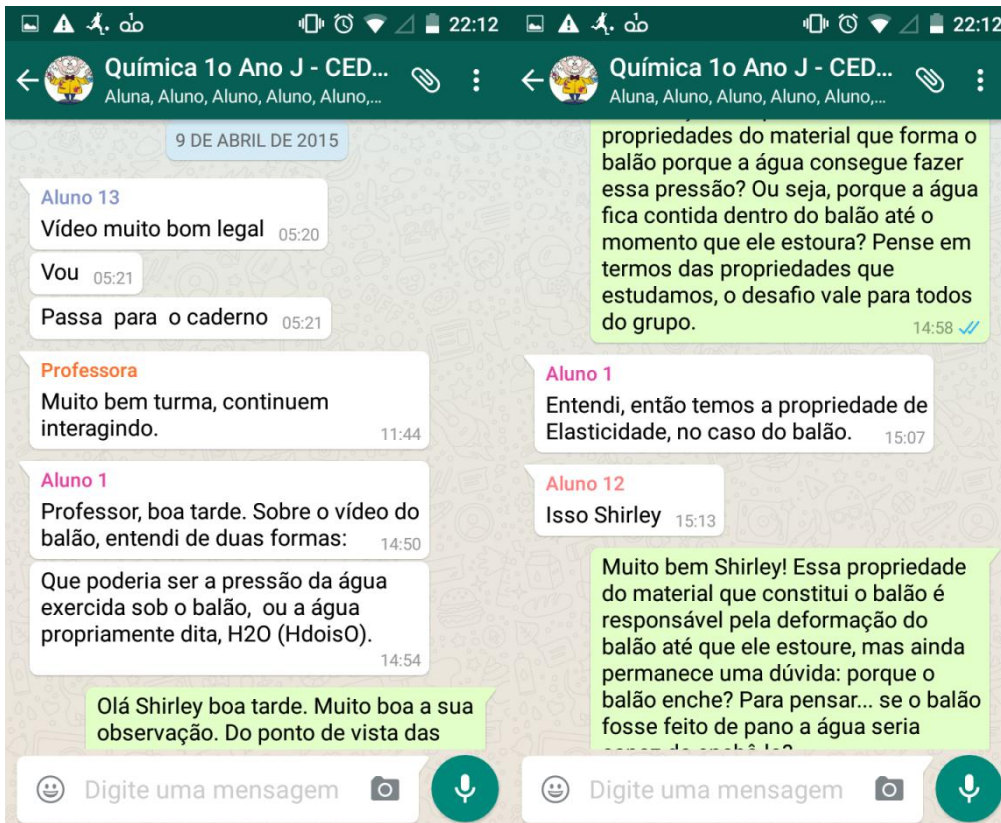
22:12

Química 1o Ano J - CED...
Aluna, Aluno, Aluno, Aluno, Aluno,...

9 DE ABRIL DE 2015

Aluno 13
Vídeo muito bom legal 05:20

Vou 05:21

Passa para o caderno 05:21

Professora
Muito bem turma, continuem interagindo. 11:44

Aluno 1
Professor, boa tarde. Sobre o vídeo do balão, entendi de duas formas: 14:50

Que poderia ser a pressão da água exercida sob o balão, ou a água propriamente dita, H2O (HdoisO). 14:54

Olá Shirley boa tarde. Muito boa a sua observação. Do ponto de vista das

22:12

Química 1o Ano J - CED...
Aluna, Aluno, Aluno, Aluno, Aluno,...

propriedades do material que forma o balão porque a água consegue fazer essa pressão? Ou seja, porque a água fica contida dentro do balão até o momento que ele estoura? Pense em termos das propriedades que estudamos, o desafio vale para todos do grupo. 14:58

Aluno 1
Entendi, então temos a propriedade de Elasticidade, no caso do balão. 15:07

Aluno 12
Isso Shirley 15:13

Muito bem Shirley! Essa propriedade do material que constitui o balão é responsável pela deformação do balão até que ele estoure, mas ainda permanece uma dúvida: porque o balão enche? Para pensar... se o balão fosse feito de pano a água seria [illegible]

Digite uma mensagem

Digite uma mensagem